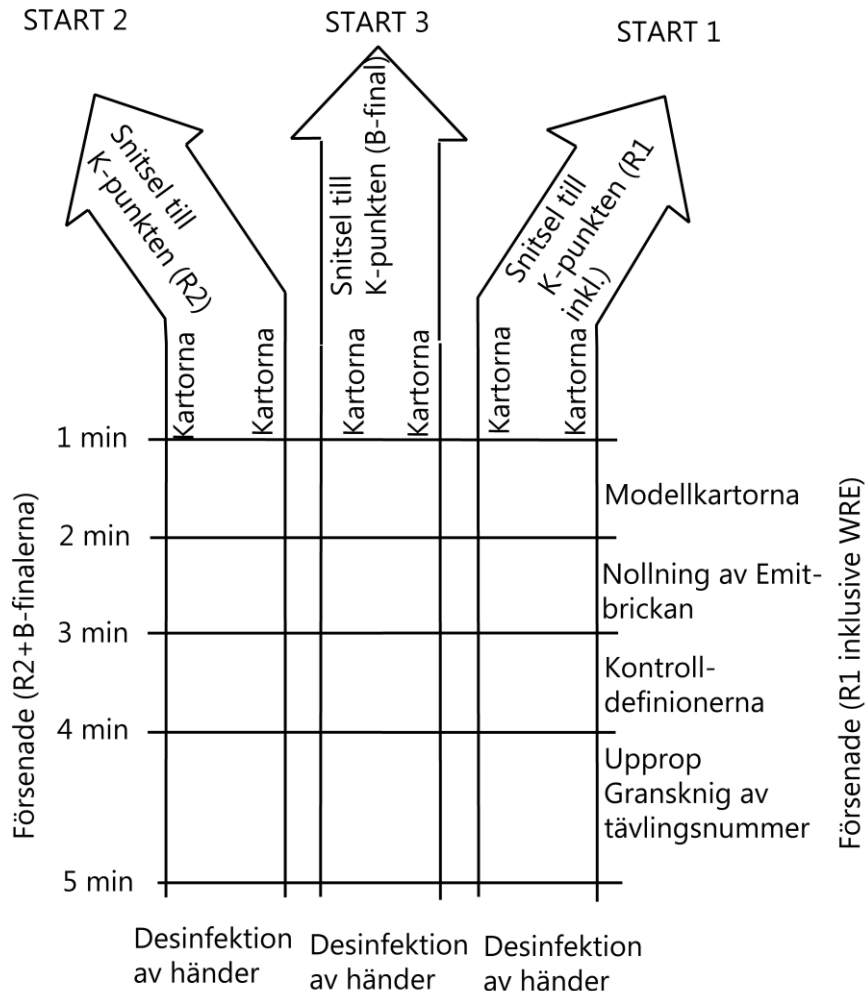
START 2

START 3

START 1

Snitsel till K-punkten (R2)

Snitsel till K-punkten (B-final)

Snitsel till K-punkten (R1 inkl.)

Kartorna

Kartorna

Kartorna

Kartorna

Kartorna

Kartorna

Försenade (R2+B-finalerna)

1 min

2 min

3 min

4 min

5 min

Modellkartorna

Nollning av Emitbrickan

Kontrolldefinionerna

Upprop
Gransknig av tävlingsnummer

Försenade (R1 inklusive WRE)

Desinfektion av händer

Desinfektion av händer

Desinfektion av händer